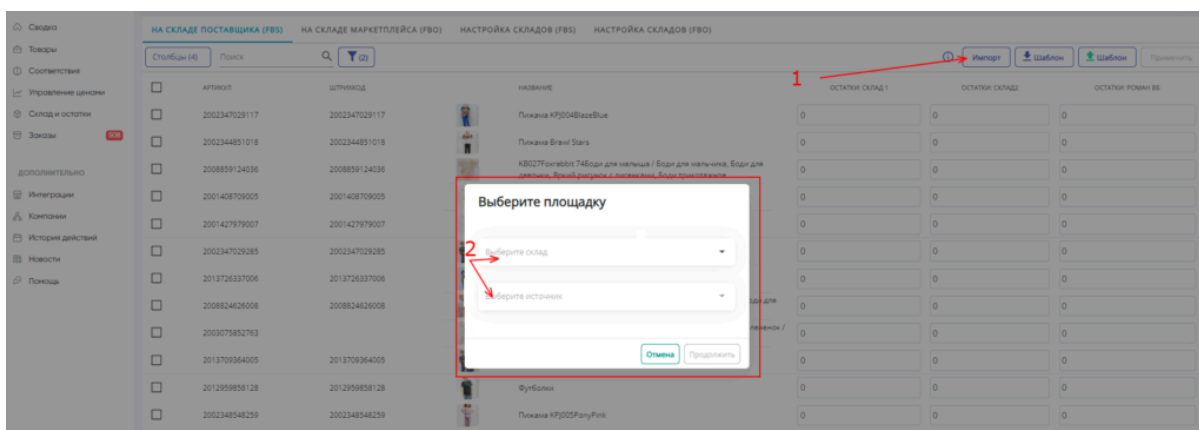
Сводка
Товары
Соответствия
Управление ценами
Склад и остатки
Заказы 508

ДОПОЛНИТЕЛЬНО
Интеграции
Компании
История действий
Новости
Помощь

НА СКЛАДЕ ПОСТАВЩИКА (FBS) НА СКЛАДЕ МАРКЕТПЛЕЙСА (FBO) НАСТРОЙКА СКЛАДОВ (FBS) НАСТРОЙКА СКЛАДОВ (FBO)

Столбцы (4) Поиск (2)

Импорт Шаблон Шаблон Применить

1

| | АРТИКУЛ | ШТРИХКОД | | НАЗВАНИЕ | ОСТАТКИ: СКЛАД 1 | ОСТАТКИ: СКЛАД2 | ОСТАТКИ: РОМАН ВБ |
|---|---|---|---|---|---|---|---|
| | 2002347029117 | 2002347029117 | | Пижама KPJ004BlazeBlue | 0 | 0 | 0 |
| | 2002344851018 | 2002344851018 | | Пижама Brawl Stars | 0 | 0 | 0 |
| | 2008859124036 | 2008859124036 | | KB027Foxrabbit 74Боди для малыша / Боди для мальчика, Боди для девочки, Яркий рисунок с лисичками, Боди приталенное | 0 | 0 | 0 |
| | 2001408709005 | 2001408709005 | | | 0 | 0 | 0 |
| | 2001427979007 | 2001427979007 | | | 0 | 0 | 0 |
| | 2002347029285 | 2002347029285 | | | 0 | 0 | 0 |
| | 2013726337006 | 2013726337006 | | | 0 | 0 | 0 |
| | 2008824626008 | 2008824626008 | | ...оди для | 0 | 0 | 0 |
| | 2003075852763 | | | ...ленок / | 0 | 0 | 0 |
| | 2013709364005 | 2013709364005 | | | 0 | 0 | 0 |
| | 2012959858128 | 2012959858128 | | Футболки | 0 | 0 | 0 |
| | 2002348548259 | 2002348548259 | | Пижама KPJ005PonyPink | 0 | 0 | 0 |

Выберите площадку

2

Выберите склад

Выберите источник

Отмена Продолжить